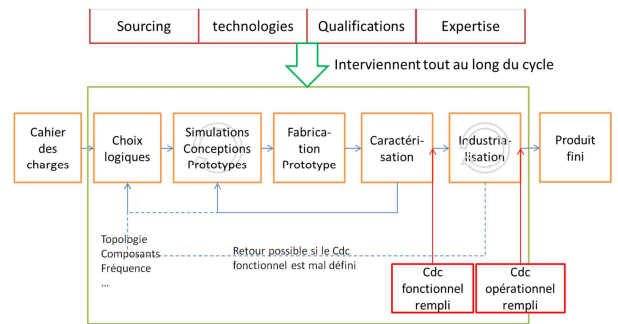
| Sourcing | technologies | Qualifications | Expertise |
|---|---|---|---|

Interviennent tout au long du cycle

Cahier des charges

Choix logiques

Simulations Conceptions Prototypes

Fabrication Prototype

Caractérisation

Industrialisation

Produit fini

Topologie
Composants
Fréquence
...

Retour possible si le Cdc fonctionnel est mal défini

Cdc fonctionnel rempli

Cdc opérationnel rempli